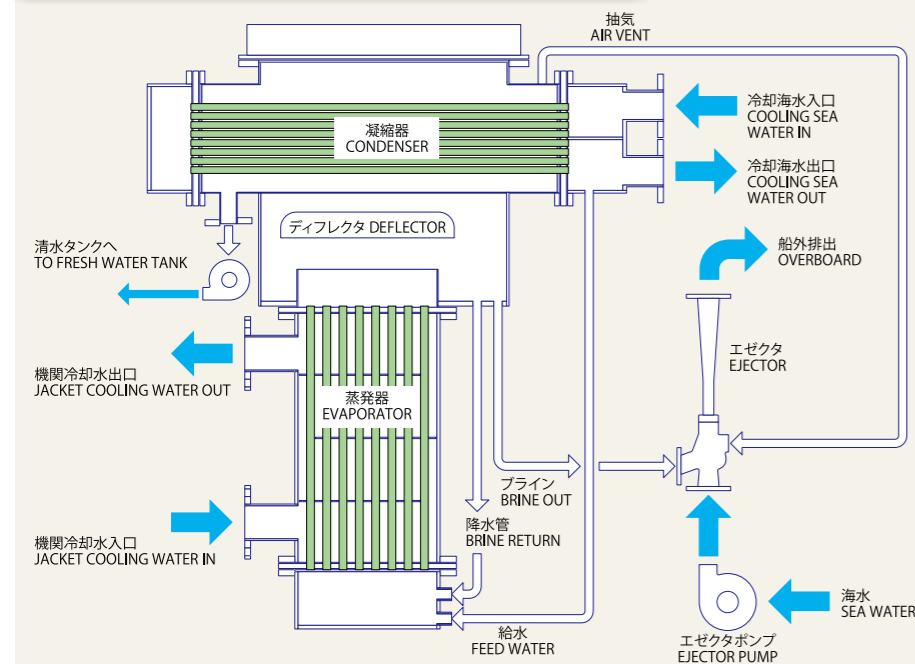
抽気
AIR VENT

凝縮器
CONDENSER

冷却海水入口
COOLING SEA WATER IN

冷却海水出口
COOLING SEA WATER OUT

ディフレクタ DEFLECTOR

清水タンクへ
TO FRESH WATER TANK

船外排出
OVERBOARD

機関冷却水出口
JACKET COOLING WATER OUT

蒸発器
EVAPORATOR

エゼクタ
EJECTOR

ブライン
BRINE OUT

降水管
BRINE RETURN

機関冷却水入口
JACKET COOLING WATER IN

海水
SEA WATER

給水
FEED WATER

エゼクタポンプ
EJECTOR PUMP